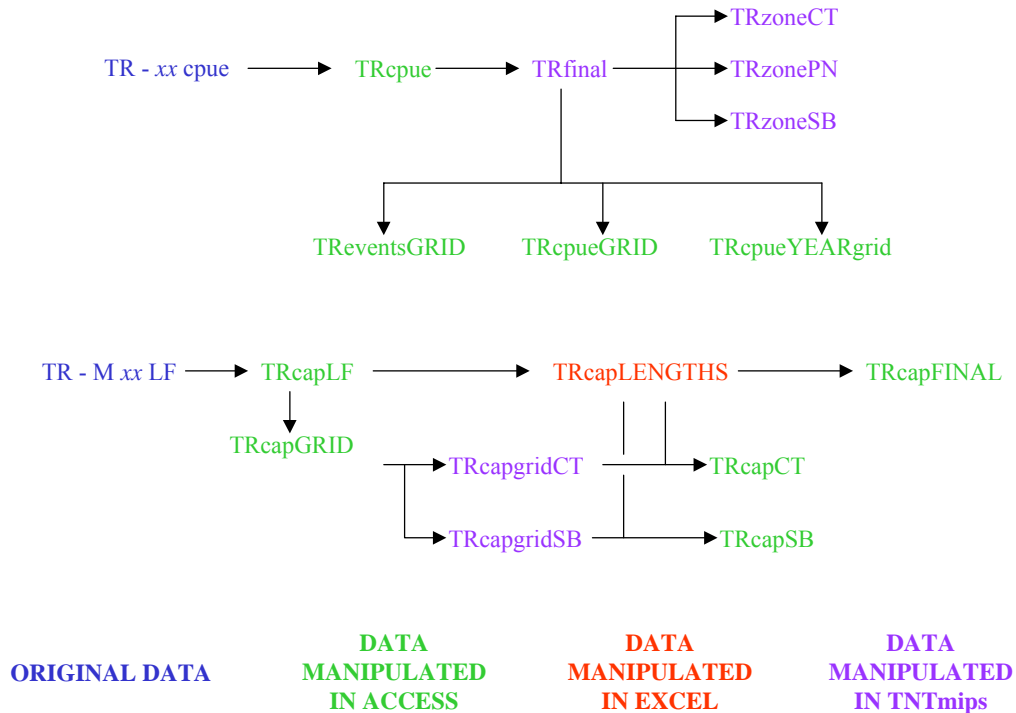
TR - *xx* cpue
TRcpue
TRfinal
TRzoneCT
TRzonePN
TRzoneSB
TReventsGRID
TRcpueGRID
TRcpueYEARgrid

TR - M *xx* LF
TRcapLF
TRcapLENGTHS
TRcapFINAL
TRcapGRID
TRcapgridCT
TRcapCT
TRcapgridSB
TRcapSB

ORIGINAL DATA

DATA MANIPULATED IN ACCESS

DATA MANIPULATED IN EXCEL

DATA MANIPULATED IN TNTmips